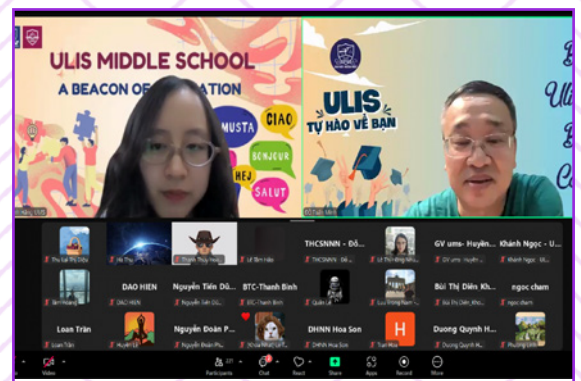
ULIS MIDDLE SCHOOL
A BEACON OF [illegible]ATION
MUSTA
CIAO
BONJOUR
HEJ
SALUT

ULIS
TỰ HÀO VỀ BẠN

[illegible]
Ul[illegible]
B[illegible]
C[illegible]

Thu Hà Thị Diệu
Hà Thu
Thanh Thúy Hoài
Lê Tâm Hiếu
THCSNNN - Đỗ...
GV ums- Huyền...
Khánh Ngọc - U...
Bình Hoàng
DAO HIEN
Nguyễn Tiến Dũ...
BTC-Thanh Bình
Quân Lê
Lưu Trọng Nam
Bùi Thị Diên Kh...
ngọc cham
Loan Trần
Huyền Lê
Nguyễn Đoàn P...
Khoa Nhật Liệt...
DHNN Hoa Son
H
Tuan Hoa
Duong Quynh H...
Phương Linh

Video
Participants
Chat
React
Share
Apps
Record
More